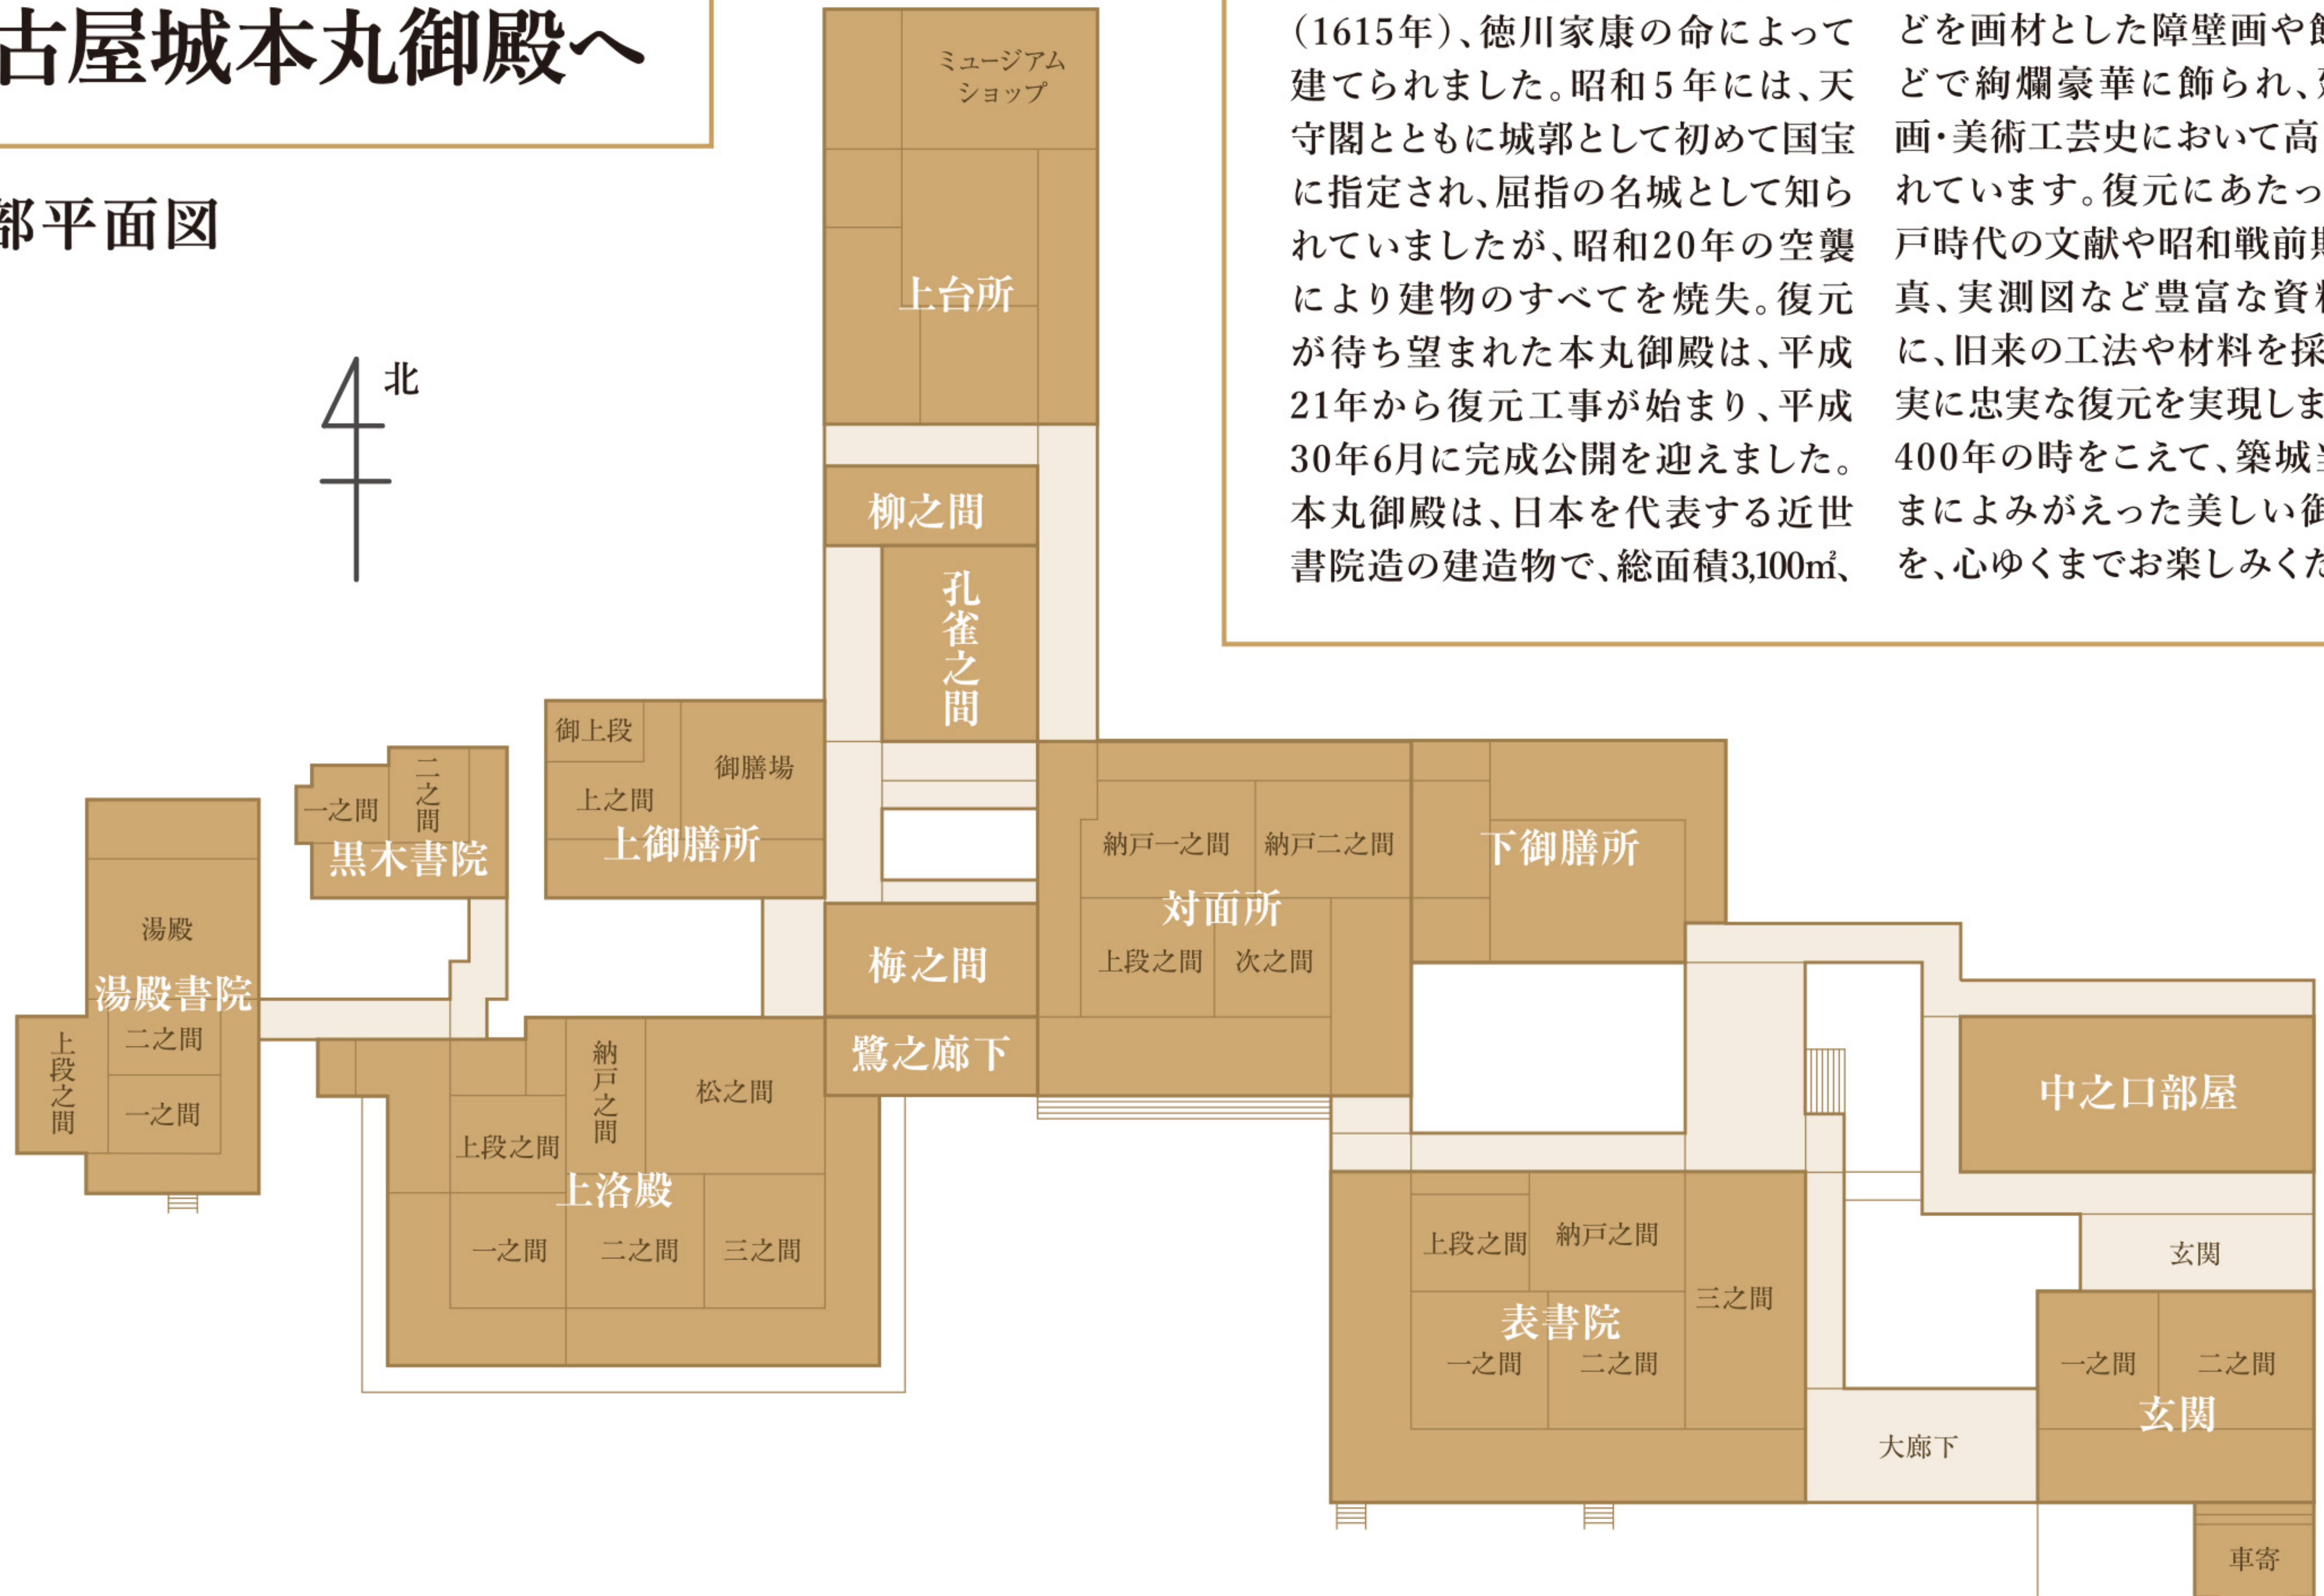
古屋城本丸御殿へ

部平面図

(1615年)、徳川家康の命によって建てられました。昭和5年には、天守閣とともに城郭として初めて国宝に指定され、屈指の名城として知られていましたが、昭和20年の空襲により建物のすべてを焼失。復元が待ち望まれた本丸御殿は、平成21年から復元工事が始まり、平成30年6月に完成公開を迎えました。本丸御殿は、日本を代表する近世書院造の建造物で、総面積3,100㎡、

どを画材とした障壁画や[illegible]どで絢爛豪華に飾られ、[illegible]画・美術工芸史において高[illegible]れています。復元にあたっ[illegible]戸時代の文献や昭和戦前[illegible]真、実測図など豊富な資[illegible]に、旧来の工法や材料を採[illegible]実に忠実な復元を実現しま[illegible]400年の時をこえて、築城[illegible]まによみがえった美しい御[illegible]を、心ゆくまでお楽しみくだ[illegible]

北

ミュージアムショップ
上台所
柳之間
孔雀之間
御上段
御膳場
上之間
上御膳所
一之間
二之間
黒木書院
湯殿
湯殿書院
二之間
一之間
上段之間
梅之間
鷺之廊下
納戸一之間
納戸二之間
対面所
上段之間
次之間
下御膳所
納戸之間
松之間
上段之間
上洛殿
一之間
二之間
三之間
中之口部屋
玄関
上段之間
納戸之間
三之間
表書院
一之間
二之間
一之間
二之間
玄関
大廊下
車寄